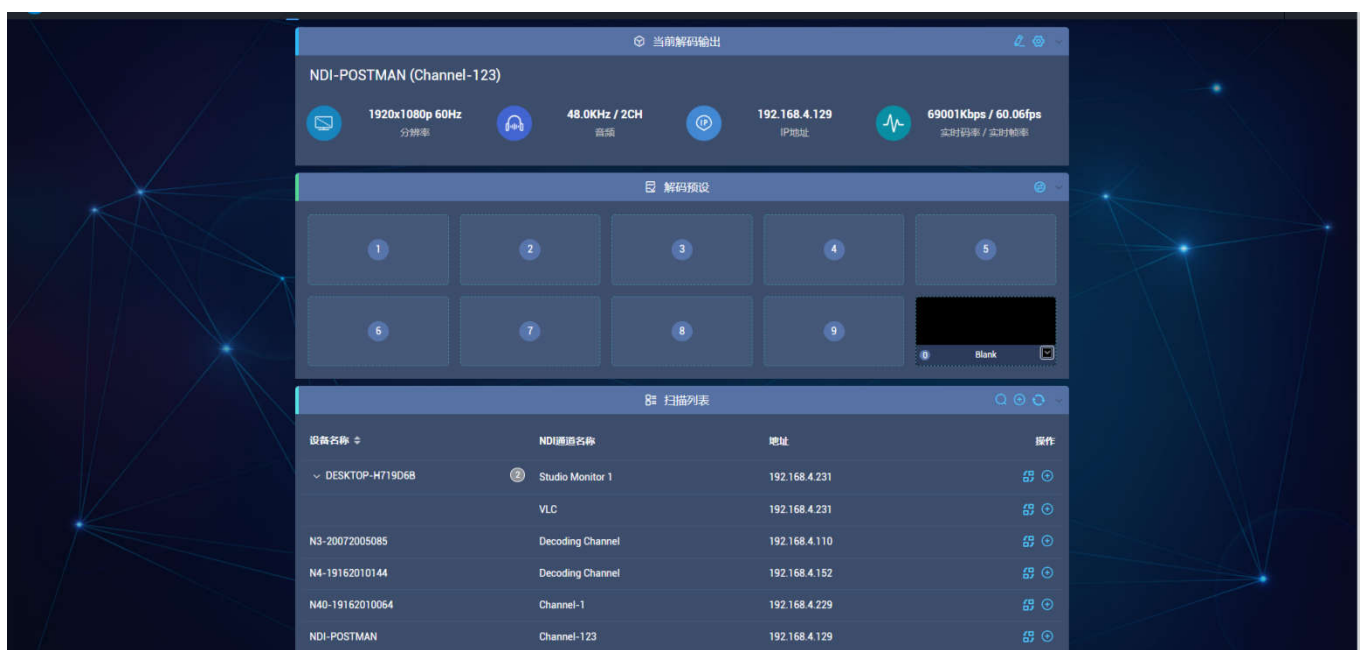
当前解码输出

NDI-POSTMAN (Channel-123)

1920x1080p 60Hz
分辨率

48.0KHz / 2CH
音频

192.168.4.129
IP地址

69001Kbps / 60.06fps
实时码率 / 实时帧率

解码预设

1
2
3
4
5
6
7
8
9
0 Blank

扫描列表

| 设备名称 | NDI通道名称 | 地址 | 操作 |
|---|---|---|---|
| DESKTOP-H719D6B 2 | Studio Monitor 1 | 192.168.4.231 | |
| | VLC | 192.168.4.231 | |
| N3-20072005085 | Decoding Channel | 192.168.4.110 | |
| N4-19162010144 | Decoding Channel | 192.168.4.152 | |
| N40-19162010064 | Channel-1 | 192.168.4.229 | |
| NDI-POSTMAN | Channel-123 | 192.168.4.129 | |